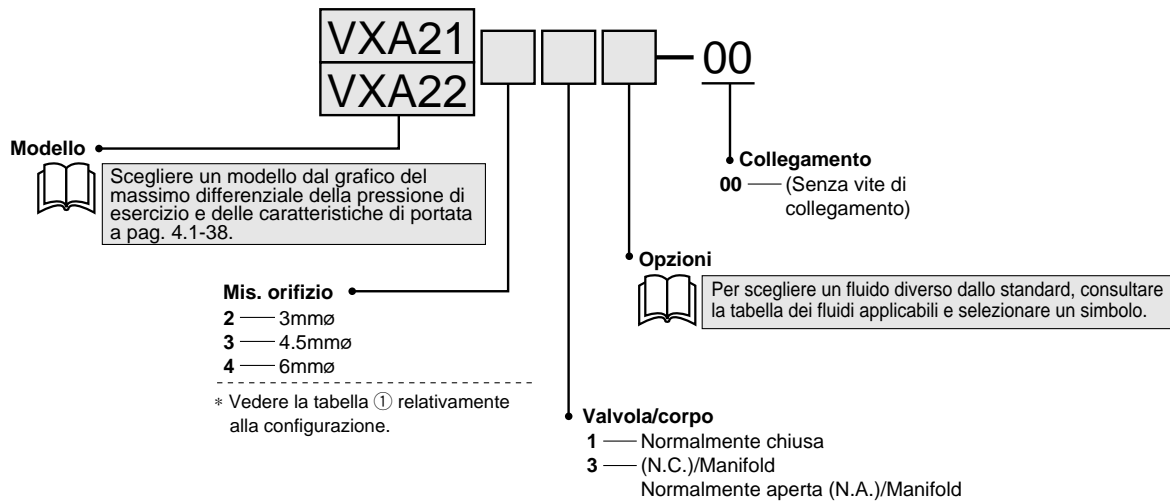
VXA21
VXA22
–00

Modello
Scegliere un modello dal grafico del massimo differenziale della pressione di esercizio e delle caratteristiche di portata a pag. 4.1-38.

Collegamento
00 —— (Senza vite di collegamento)

Opzioni
Per scegliere un fluido diverso dallo standard, consultare la tabella dei fluidi applicabili e selezionare un simbolo.

Mis. orifizio
2 —— 3mmø
3 —— 4.5mmø
4 —— 6mmø
∗ Vedere la tabella ① relativamente alla configurazione.

Valvola/corpo
1 —— Normalmente chiusa
3 —— (N.C.)/Manifold
Normalmente aperta (N.A.)/Manifold